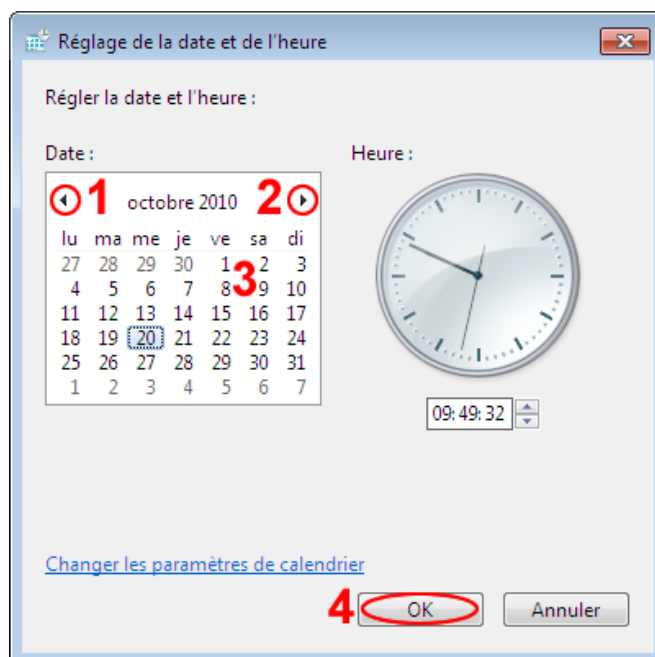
Réglage de la date et de l'heure

Régler la date et l'heure :

Date :

1 octobre 2010 2

| lu | ma | me | je | ve | sa | di |
|---|---|---|---|---|---|---|
| 27 | 28 | 29 | 30 | 1 | 2 | 3 |
| 4 | 5 | 6 | 7 | 8 | 9 | 10 |
| 11 | 12 | 13 | 14 | 15 | 16 | 17 |
| 18 | 19 | 20 | 21 | 22 | 23 | 24 |
| 25 | 26 | 27 | 28 | 29 | 30 | 31 |
| 1 | 2 | 3 | 4 | 5 | 6 | 7 |

3

Heure :

09: 49: 32

Changer les paramètres de calendrier

4 OK Annuler